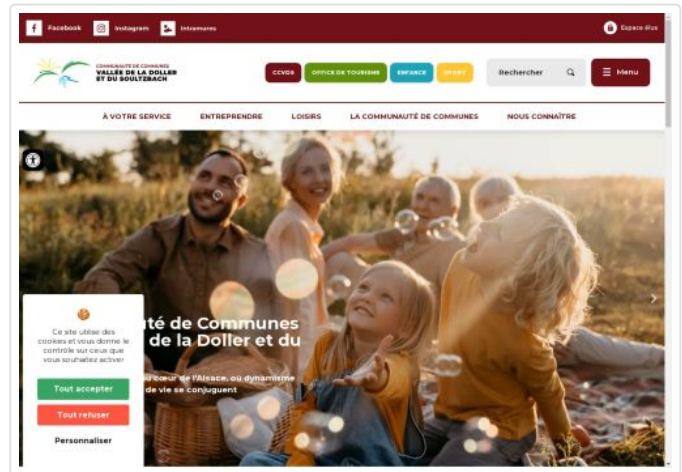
Facebook Instagram Intramuros

Espace élus

COMMUNAUTÉ DE COMMUNES VALLÉE DE LA DOLLER ET DU SOULTZBACH

CCVDS OFFICE DE TOURISME ENFANCE SPORT

Rechercher

Menu

À VOTRE SERVICE ENTREPRENDRE LOISIRS LA COMMUNAUTÉ DE COMMUNES NOUS CONNAÎTRE

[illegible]té de Communes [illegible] de la Doller et du

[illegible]u cœur de l'Alsace, où dynamisme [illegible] de vie se conjuguent

Ce site utilise des cookies et vous donne le contrôle sur ceux que vous souhaitez activer

Tout accepter

Tout refuser

Personnaliser